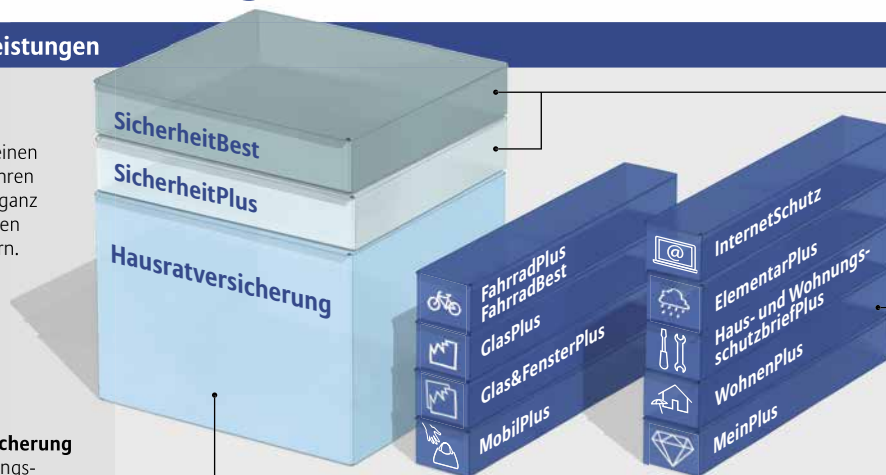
eistungen

einen
hren
ganz
en
rn.

SicherheitBest
SicherheitPlus
Hausratversicherung

FahrradPlus
FahrradBest
GlasPlus
Glas&FensterPlus
MobilPlus

InternetSchutz
ElementarPlus
Haus- und Wohnungsschutzbrief Plus
WohnenPlus
MeinPlus

cherung
ngs-